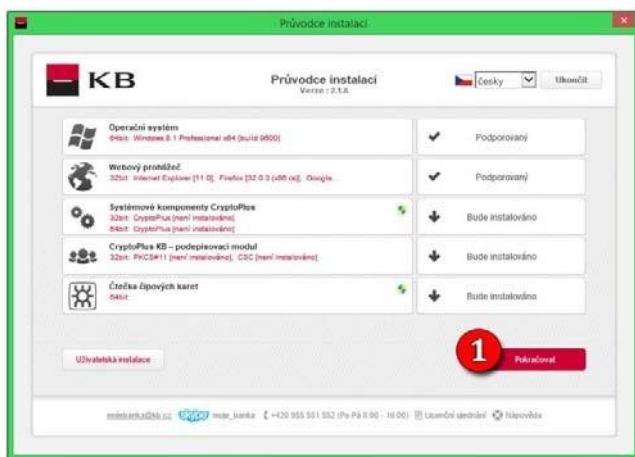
Průvodce instalací

KB

Průvodce instalací
Verze : 2.1.6

česky

Ukončit

Operační systém
64bit: Windows 8.1 Professional x64 (build 9600)

Podporovaný

Webový prohlížeč
32bit: Internet Explorer [11.0], Firefox [32.0.3 (x86 cs)], Google...

Podporovaný

Systémové komponenty CryptoPlus
32bit: CryptoPlus [není instalováno]
64bit: CryptoPlus [není instalováno]

Bude instalováno

CryptoPlus KB – podepisovací modul
32bit: PKCS#11 [není instalováno], CSC [není instalováno]

Bude instalováno

Čtečka čipových karet
64bit:

Bude instalováno

Uživatelská instalace

1

Pokračovat

mojebanka@kb.cz skype moje_banka +420 955 551 552 (Po-Pá 8:00 - 16:00) Licenční ujednání Nápověda